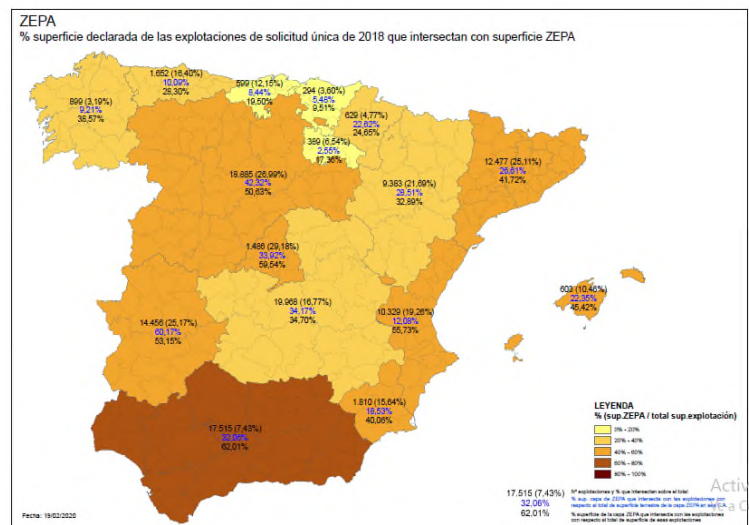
ZEPA
% superficie declarada de las explotaciones de solicitud única de 2018 que intersectan con superficie ZEPA

899 (3,19%)
9,21%
35,57%

1.652 (16,40%)
10,09%
28,30%

599 (12,15%)
8,44%
19,50%

294 (3,60%)
5,45%
8,51%

629 (4,77%)
22,82%
24,65%

389 (6,54%)
2,55%
17,36%

16.685 (26,99%)
42,32%
50,63%

9.383 (21,69%)
29,51%
32,89%

12.477 (25,11%)
26,61%
41,72%

1.486 (29,18%)
33,92%
59,64%

603 (10,46%)
22,35%
45,42%

19.968 (16,77%)
34,17%
34,70%

10.329 (19,28%)
12,09%
55,73%

14.456 (25,17%)
60,17%
53,15%

1.810 (15,64%)
16,53%
40,06%

17.515 (7,43%)
32,06%
62,01%

LEYENDA
% (sup.ZEPA / total sup.explotación)
0% - 20%
20% - 40%
40% - 60%
60% - 80%
80% - 100%

17.515 (7,43%)
32,06%
62,01%

Nº explotaciones y % que intersectan sobre el total
% sup. capa de ZEPA que intersecta con las explotaciones por respecto al total de superficie terrestre de la capa ZEPA en región
% superficie de la capa ZEPA que intersecta con las explotaciones con respecto al total de superficie de esas explotaciones

Fecha: 19/02/2020

Activ
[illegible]